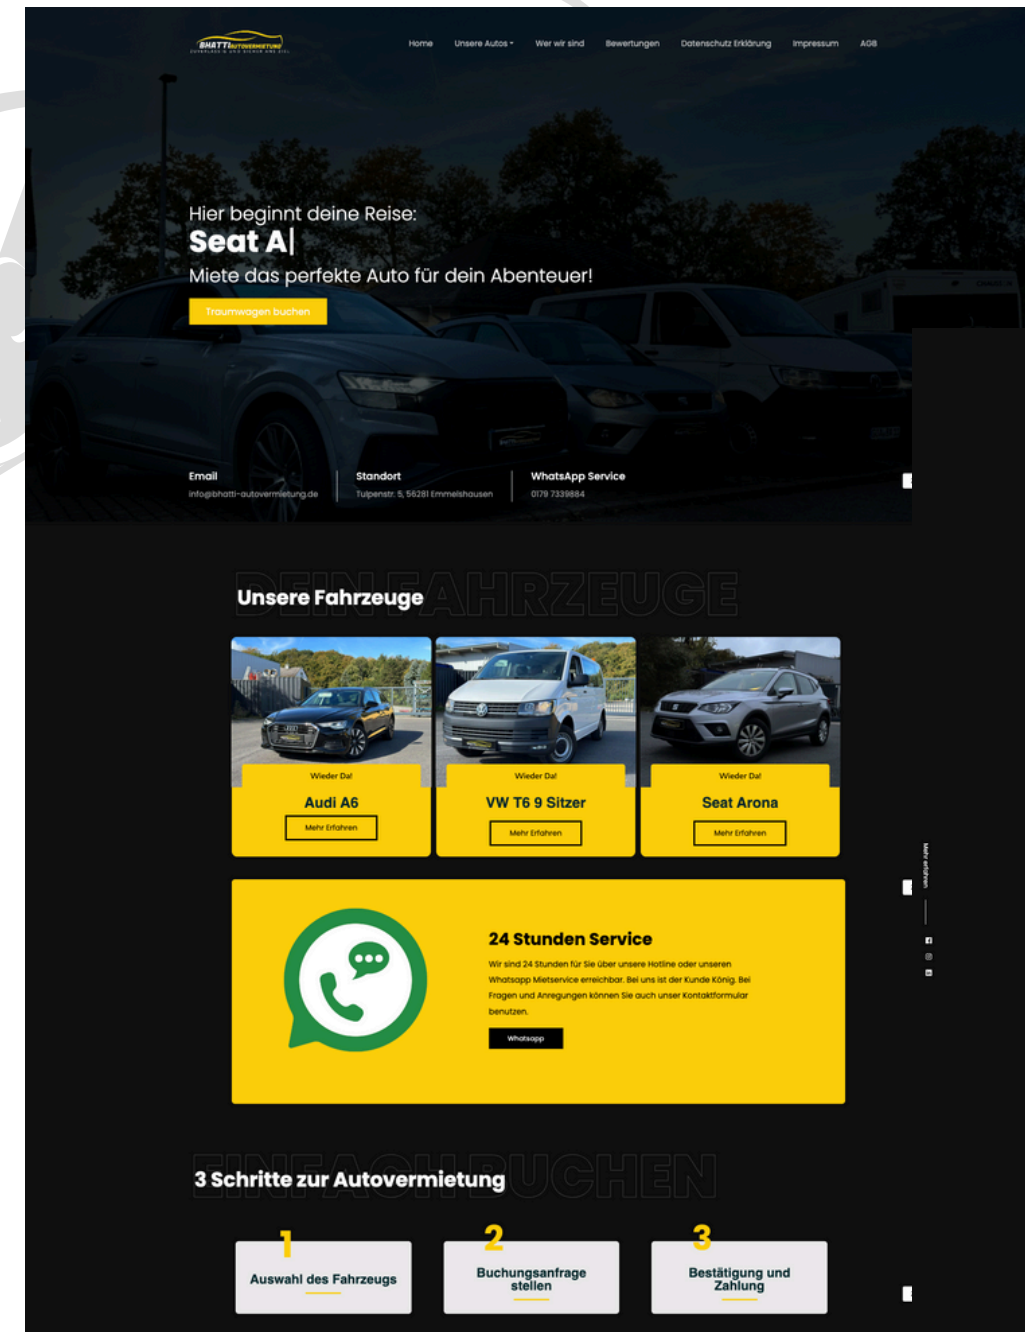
BHATTI AUTOVERMIETUNG

Home Unsere Autos Wer wir sind Bewertungen Datenschutz Erklärung Impressum AGB

Hier beginnt deine Reise:
Seat A|
Miete das perfekte Auto für dein Abenteuer!

Traumwagen buchen

Email
info@bhatti-autovermietung.de

Standort
Tulpenstr. 5, 56281 Emmelshausen

WhatsApp Service
0179 7339884

DEIN FAHRZEUGE
Unsere Fahrzeuge

Wieder Da!
Audi A6
Mehr Erfahren

Wieder Da!
VW T6 9 Sitzer
Mehr Erfahren

Wieder Da!
Seat Arona
Mehr Erfahren

Mehr erfahren

24 Stunden Service
Wir sind 24 Stunden für Sie über unsere Hotline oder unseren Whatsapp Mietservice erreichbar. Bei uns ist der Kunde König. Bei Fragen und Anregungen können Sie auch unser Kontaktformular benutzen.
Whatsapp

EINFACH BUCHEN
3 Schritte zur Autovermietung

1
Auswahl des Fahrzeugs

2
Buchungsanfrage stellen

3
Bestätigung und Zahlung